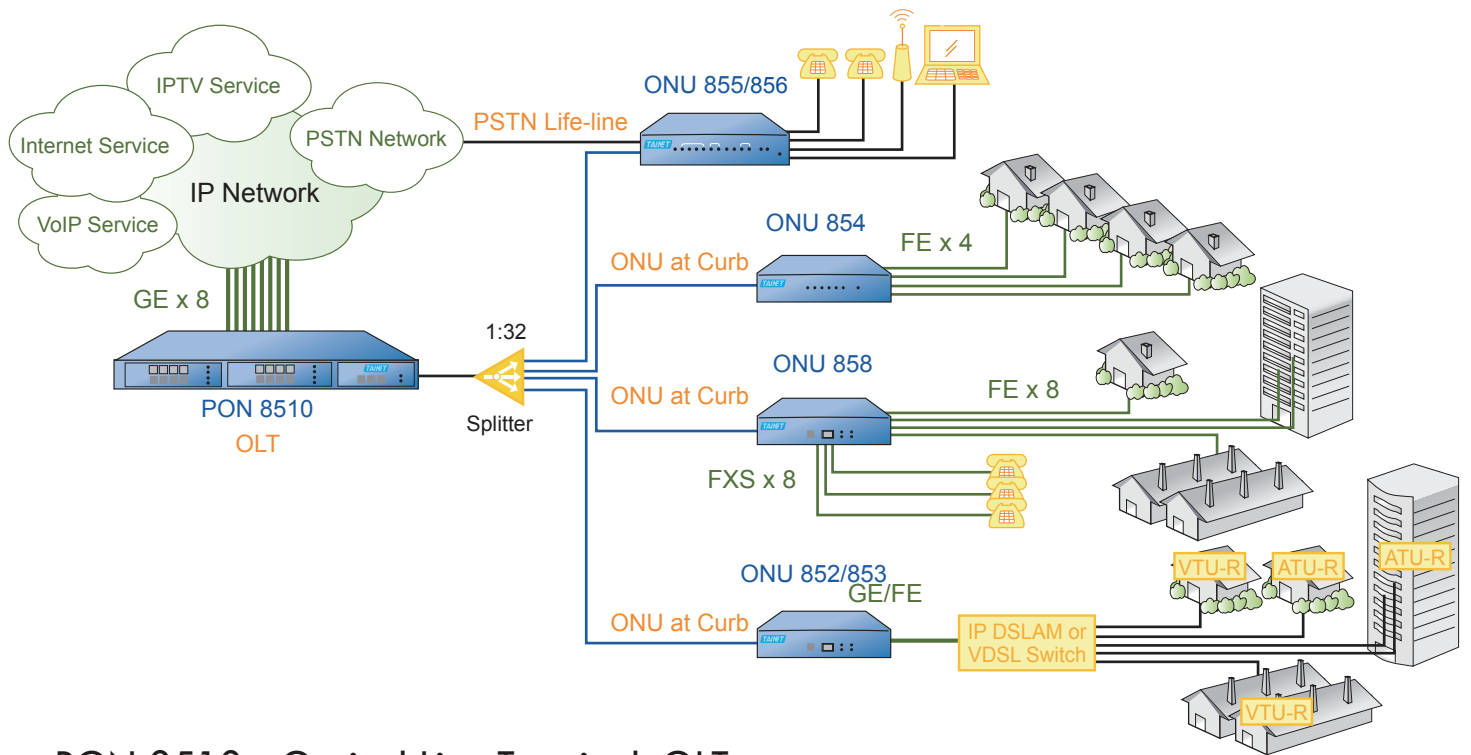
IPTV Service
Internet Service
PSTN Network
IP Network
VoIP Service
GE x 8
PON 8510
OLT
1:32
Splitter
ONU 855/856
PSTN Life-line
ONU 854
FE x 4
ONU at Curb
ONU 858
FE x 8
ONU at Curb
FXS x 8
ONU 852/853
GE/FE
ONU at Curb
IP DSLAM or VDSL Switch
VTU-R
ATU-R
ATU-R
VTU-R
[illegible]